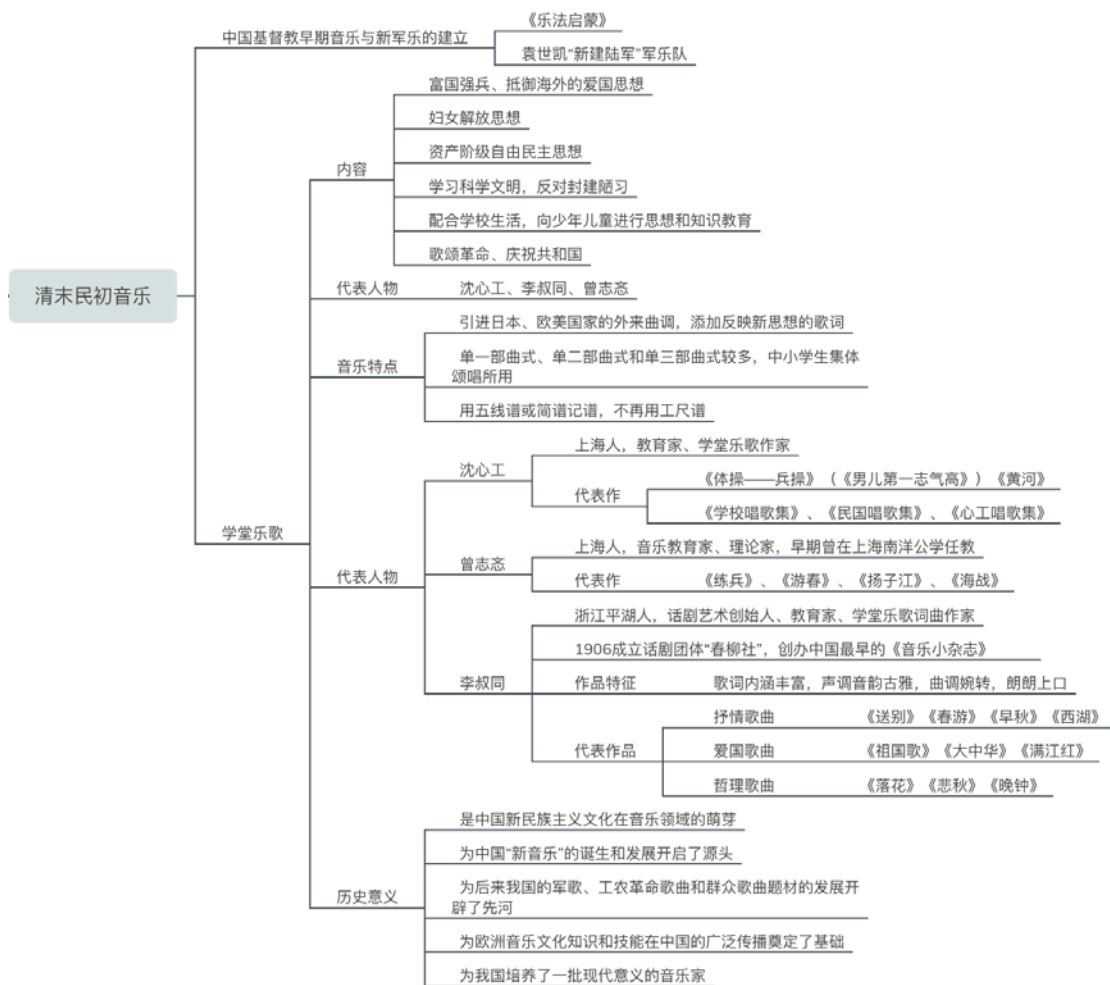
清末民初音乐

中国基督教早期音乐与新军乐的建立
《乐法启蒙》
袁世凯"新建陆军"军乐队

学堂乐歌

内容
富国强兵、抵御海外的爱国思想
妇女解放思想
资产阶级自由民主思想
学习科学文明，反对封建陋习
配合学校生活，向少年儿童进行思想和知识教育
歌颂革命、庆祝共和国

代表人物
沈心工、李叔同、曾志忞

音乐特点
引进日本、欧美国家的外来曲调，添加反映新思想的歌词
单一部曲式、单二部曲式和单三部曲式较多，中小学生集体颂唱所用
用五线谱或简谱记谱，不再用工尺谱

代表人物
沈心工
上海人，教育家、学堂乐歌作家
代表作
《体操——兵操》（《男儿第一志气高》）《黄河》
《学校唱歌集》、《民国唱歌集》、《心工唱歌集》

曾志忞
上海人，音乐教育家、理论家，早期曾在上海南洋公学任教
代表作
《练兵》、《游春》、《扬子江》、《海战》

李叔同
浙江平湖人，话剧艺术创始人、教育家、学堂乐歌词曲作家
1906成立话剧团体"春柳社"，创办中国最早的《音乐小杂志》
作品特征
歌词内涵丰富，声调音韵古雅，曲调婉转，朗朗上口
代表作品
抒情歌曲
《送别》《春游》《早秋》《西湖》
爱国歌曲
《祖国歌》《大中华》《满江红》
哲理歌曲
《落花》《悲秋》《晚钟》

历史意义
是中国新民族主义文化在音乐领域的萌芽
为中国"新音乐"的诞生和发展开启了源头
为后来我国的军歌、工农革命歌曲和群众歌曲题材的发展开辟了先河
为欧洲音乐文化知识和技能在中国的广泛传播奠定了基础
为我国培养了一批现代意义的音乐家